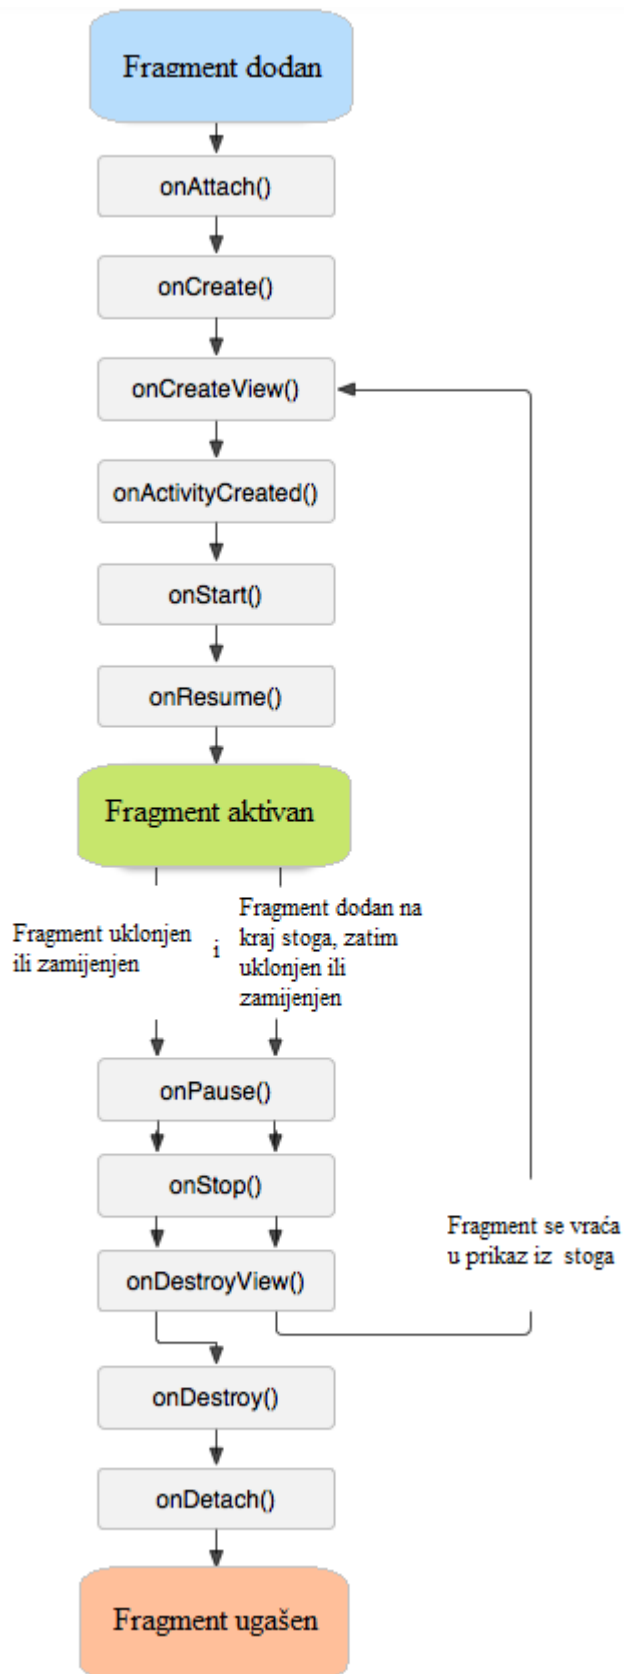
Fragment dodan

onAttach()

onCreate()

onCreateView()

onActivityCreated()

onStart()

onResume()

Fragment aktivan

Fragment uklonjen ili zamijenjen

i

Fragment dodan na kraj stoga, zatim uklonjen ili zamijenjen

onPause()

onStop()

onDestroyView()

Fragment se vraća u prikaz iz stoga

onDestroy()

onDetach()

Fragment ugašen